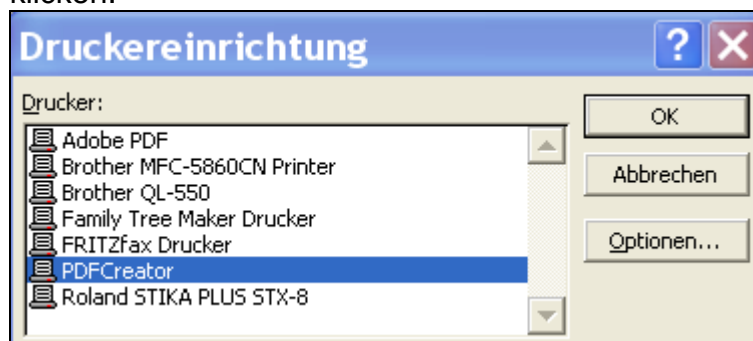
klicken.

Druckereinrichtung

?

Drucker:

Adobe PDF
Brother MFC-5860CN Printer
Brother QL-550
Family Tree Maker Drucker
FRITZfax Drucker
PDFCreator
Roland STIKA PLUS STX-8

OK

Abbrechen

Optionen...